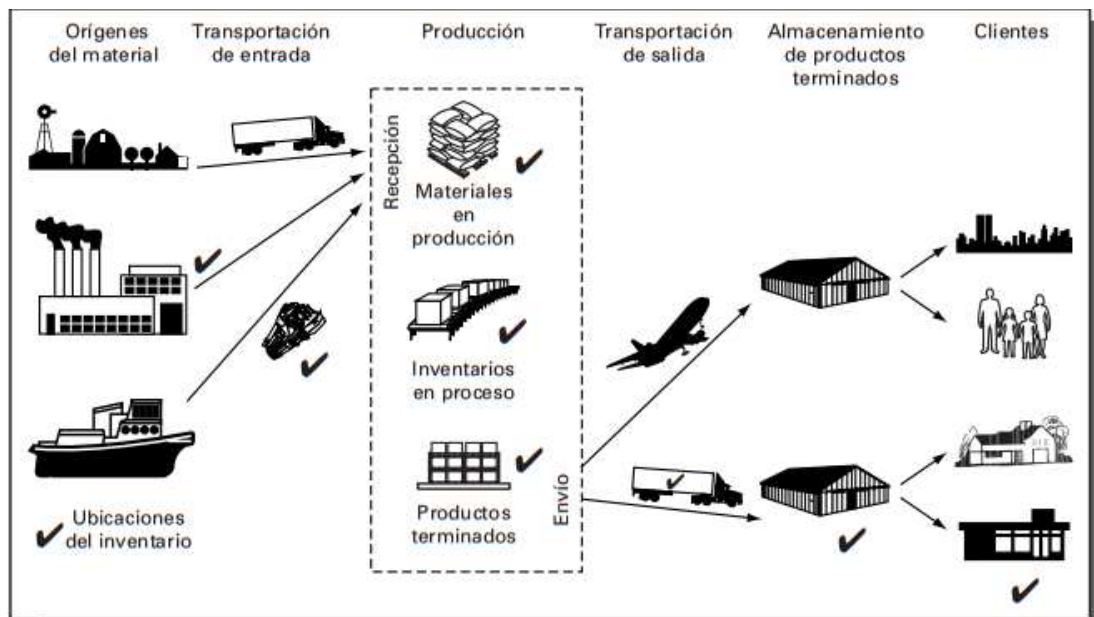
Orígenes del material

Transportación de entrada

Producción

Transportación de salida

Almacenamiento de productos terminados

Clientes

Recepción

Materiales en producción

Inventarios en proceso

Productos terminados

Envío

Ubicaciones del inventario